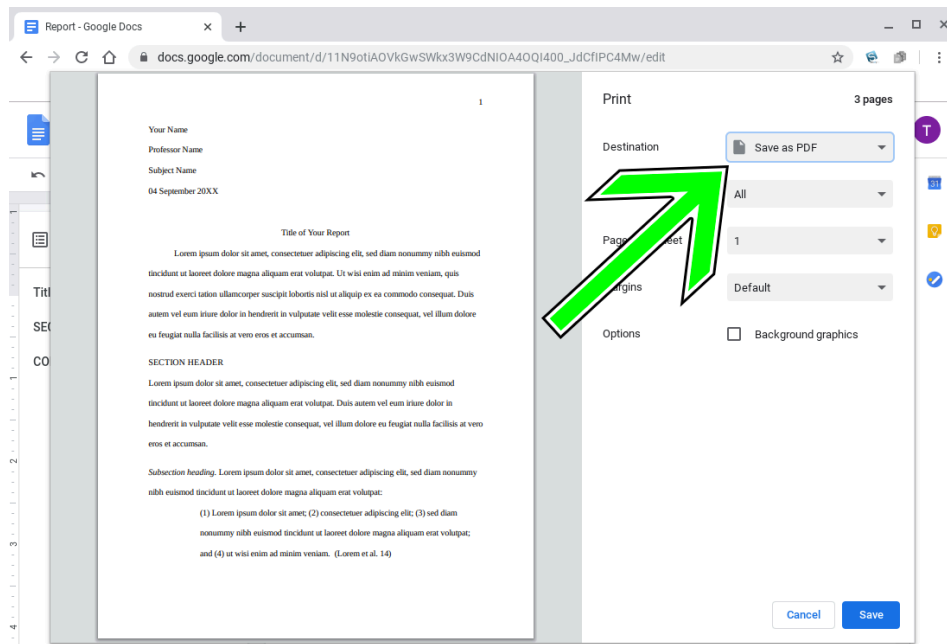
Report - Google Docs

docs.google.com/document/d/11N9otiAOVkGwSWkx3W9CdNIOA4OQI400_JdCfIPC4Mw/edit

T

Tit

SEC

CO

1

Your Name

Professor Name

Subject Name

04 September 20XX

Title of Your Report

Lorem ipsum dolor sit amet, consectetuer adipiscing elit, sed diam nonummy nibh euismod tincidunt ut laoreet dolore magna aliquam erat volutpat. Ut wisi enim ad minim veniam, quis nostrud exerci tation ullamcorper suscipit lobortis nisl ut aliquip ex ea commodo consequat. Duis autem vel eum iriure dolor in hendrerit in vulputate velit esse molestie consequat, vel illum dolore eu feugiat nulla facilisis at vero eros et accumsan.

SECTION HEADER

Lorem ipsum dolor sit amet, consectetuer adipiscing elit, sed diam nonummy nibh euismod tincidunt ut laoreet dolore magna aliquam erat volutpat. Duis autem vel eum iriure dolor in hendrerit in vulputate velit esse molestie consequat, vel illum dolore eu feugiat nulla facilisis at vero eros et accumsan.

Subsection heading. Lorem ipsum dolor sit amet, consectetuer adipiscing elit, sed diam nonummy nibh euismod tincidunt ut laoreet dolore magna aliquam erat volutpat:

(1) Lorem ipsum dolor sit amet; (2) consectetuer adipiscing elit; (3) sed diam nonummy nibh euismod tincidunt ut laoreet dolore magna aliquam erat volutpat; and (4) ut wisi enim ad minim veniam. (Lorem et al. 14)

Print

3 pages

Destination

Save as PDF

All

Pag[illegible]eet

1

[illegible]rgins

Default

Options

Background graphics

Cancel

Save